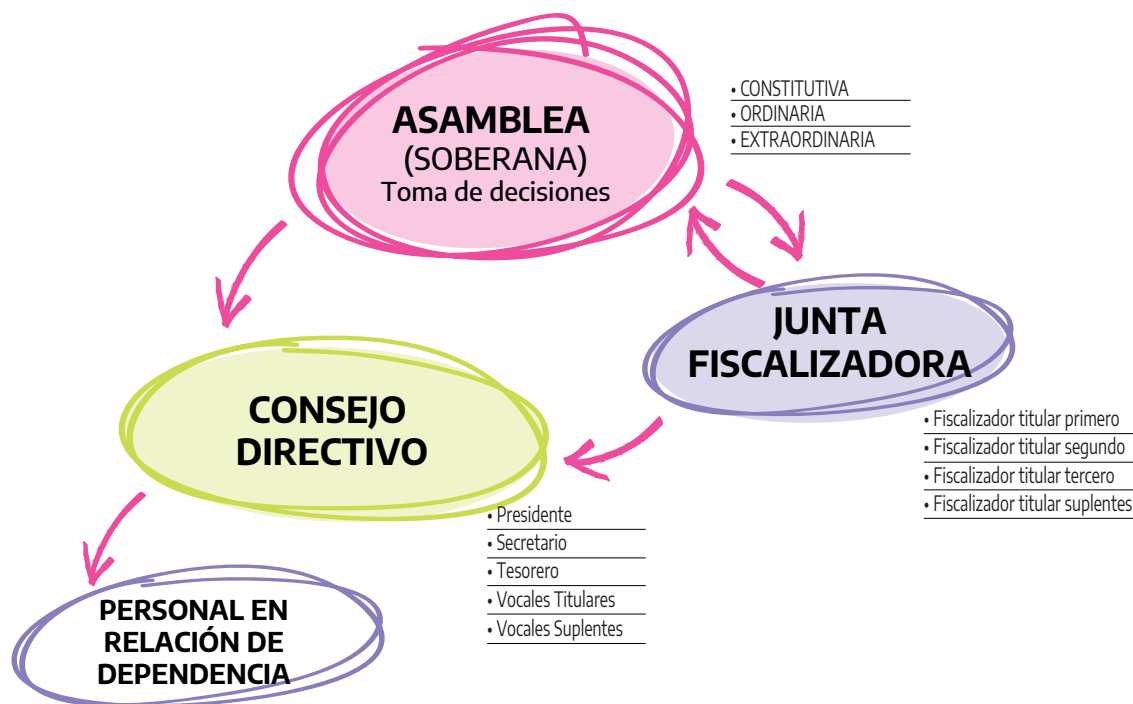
ASAMBLEA
(SOBERANA)
Toma de decisiones

• CONSTITUTIVA
• ORDINARIA
• EXTRAORDINARIA

JUNTA FISCALIZADORA

• Fiscalizador titular primero
• Fiscalizador titular segundo
• Fiscalizador titular tercero
• Fiscalizador titular suplentes

CONSEJO DIRECTIVO

• Presidente
• Secretario
• Tesorero
• Vocales Titulares
• Vocales Suplentes

PERSONAL EN RELACIÓN DE DEPENDENCIA